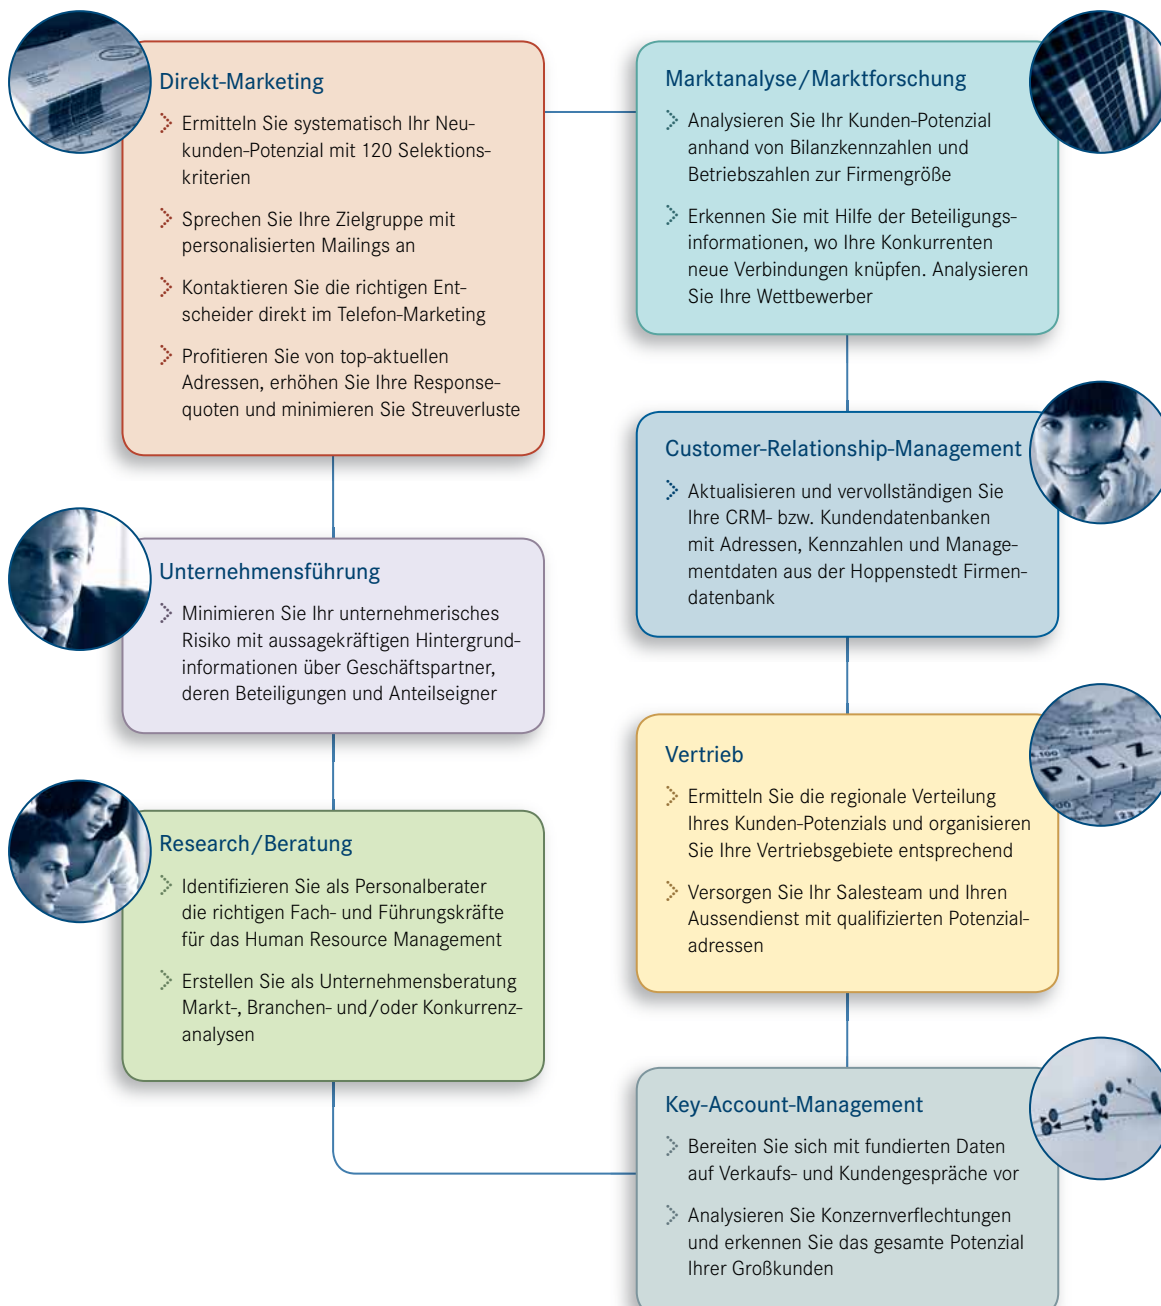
Direkt-Marketing

Ermitteln Sie systematisch Ihr Neukunden-Potenzial mit 120 Selektionskriterien

Sprechen Sie Ihre Zielgruppe mit personalisierten Mailings an

Kontaktieren Sie die richtigen Entscheider direkt im Telefon-Marketing

Profitieren Sie von top-aktuellen Adressen, erhöhen Sie Ihre Responsequoten und minimieren Sie Streuverluste

Unternehmensführung

Minimieren Sie Ihr unternehmerisches Risiko mit aussagekräftigen Hintergrundinformationen über Geschäftspartner, deren Beteiligungen und Anteilseigner

Research/Beratung

Identifizieren Sie als Personalberater die richtigen Fach- und Führungskräfte für das Human Resource Management

Erstellen Sie als Unternehmensberatung Markt-, Branchen- und/oder Konkurrenzanalysen

Marktanalyse/Marktforschung

Analysieren Sie Ihr Kunden-Potenzial anhand von Bilanzkennzahlen und Betriebszahlen zur Firmengröße

Erkennen Sie mit Hilfe der Beteiligungsinformationen, wo Ihre Konkurrenten neue Verbindungen knüpfen. Analysieren Sie Ihre Wettbewerber

Customer-Relationship-Management

Aktualisieren und vervollständigen Sie Ihre CRM- bzw. Kundendatenbanken mit Adressen, Kennzahlen und Managementdaten aus der Hoppenstedt Firmendatenbank

Vertrieb

Ermitteln Sie die regionale Verteilung Ihres Kunden-Potenzials und organisieren Sie Ihre Vertriebsgebiete entsprechend

Versorgen Sie Ihr Salesteam und Ihren Aussendienst mit qualifizierten Potenzialadressen

Key-Account-Management

Bereiten Sie sich mit fundierten Daten auf Verkaufs- und Kundengespräche vor

Analysieren Sie Konzernverflechtungen und erkennen Sie das gesamte Potenzial Ihrer Großkunden